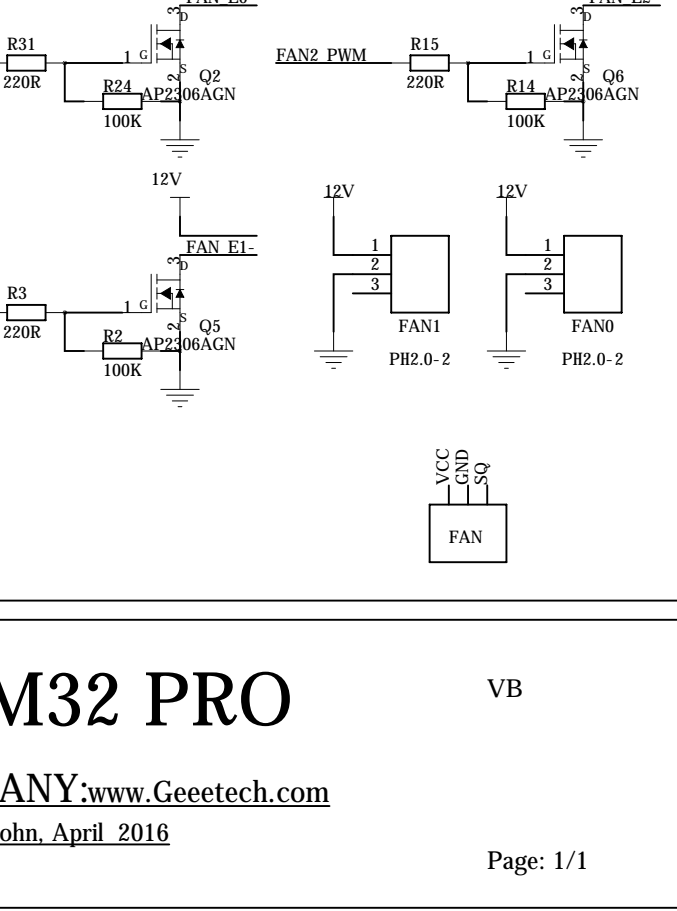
FAN_E0
3
D
R31
1
G
220R
S
2
Q2
R24
AP2306AGN
100K

FAN_E2
3
D
FAN2_PWM
R15
1
G
220R
S
2
Q6
R14
AP2306AGN
100K

12V
FAN_E1-
3
D
R3
1
G
220R
S
2
Q5
R2
AP2306AGN
100K

12V
1
2
3
FAN1
PH2.0-2

12V
1
2
3
FAN0
PH2.0-2

VCC
GND
SQ
FAN

M32 PRO

VB

ANY:www.Geeetech.com
ohn, April 2016

Page: 1/1